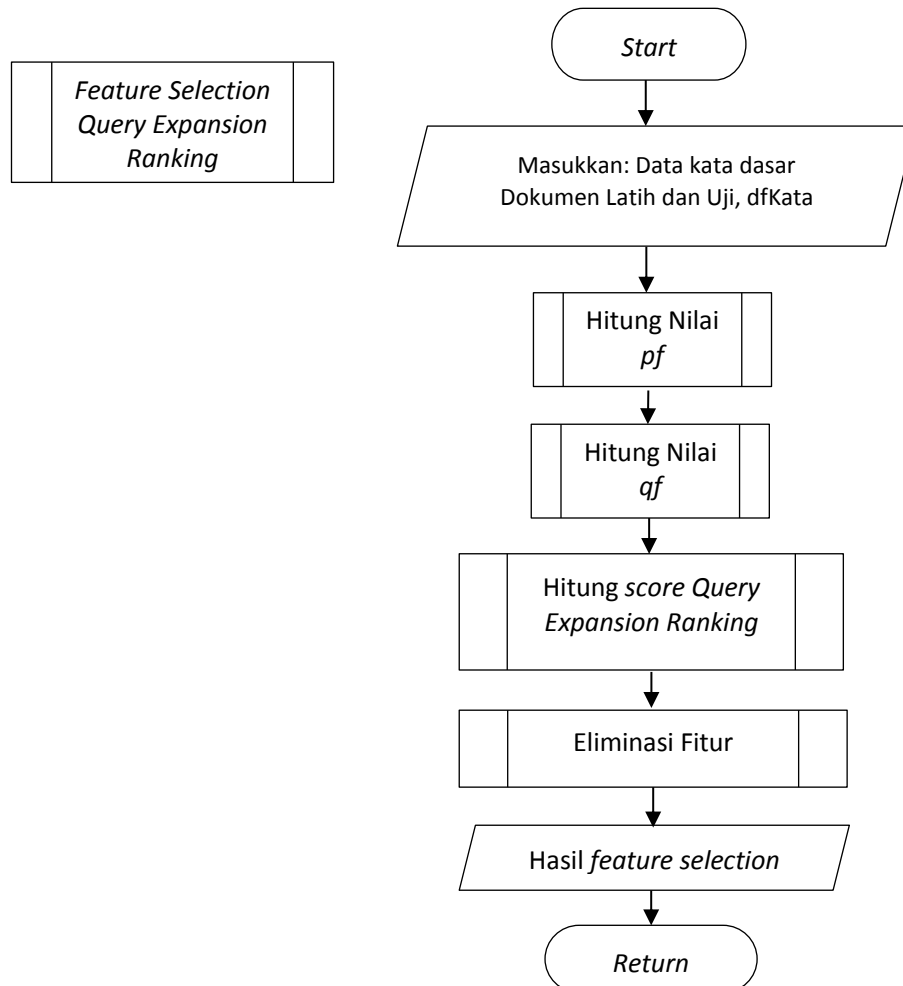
Feature Selection Query Expansion Ranking

Start

Masukkan: Data kata dasar Dokumen Latih dan Uji, dfKata

Hitung Nilai pf

Hitung Nilai qf

Hitung score Query Expansion Ranking

Eliminasi Fitur

Hasil feature selection

Return